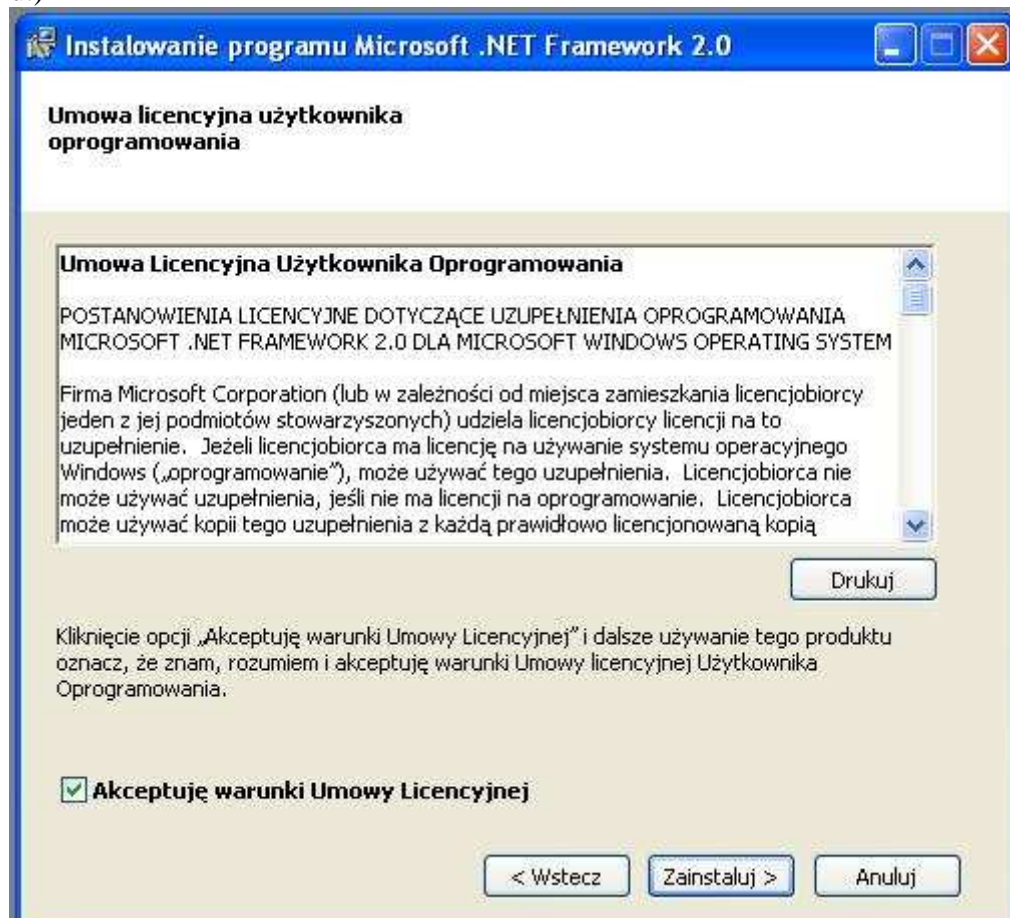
Instalowanie programu Microsoft .NET Framework 2.0

Umowa licencyjna użytkownika oprogramowania

Umowa Licencyjna Użytkownika Oprogramowania

POSTANOWIENIA LICENCYJNE DOTYCZĄCE UZUPEŁNIENIA OPROGRAMOWANIA MICROSOFT .NET FRAMEWORK 2.0 DLA MICROSOFT WINDOWS OPERATING SYSTEM

Firma Microsoft Corporation (lub w zależności od miejsca zamieszkania licencjobiorcy jeden z jej podmiotów stowarzyszonych) udziela licencjobiorcy licencji na to uzupełnienie. Jeżeli licencjobiorca ma licencję na używanie systemu operacyjnego Windows („oprogramowanie"), może używać tego uzupełnienia. Licencjobiorca nie może używać uzupełnienia, jeśli nie ma licencji na oprogramowanie. Licencjobiorca może używać kopii tego uzupełnienia z każdą prawidłowo licencjonowaną kopią

Drukuj

Kliknięcie opcji „Akceptuję warunki Umowy Licencyjnej" i dalsze używanie tego produktu oznacz, że znam, rozumiem i akceptuję warunki Umowy licencyjnej Użytkownika Oprogramowania.

Akceptuję warunki Umowy Licencyjnej

< Wstecz

Zainstaluj >

Anuluj